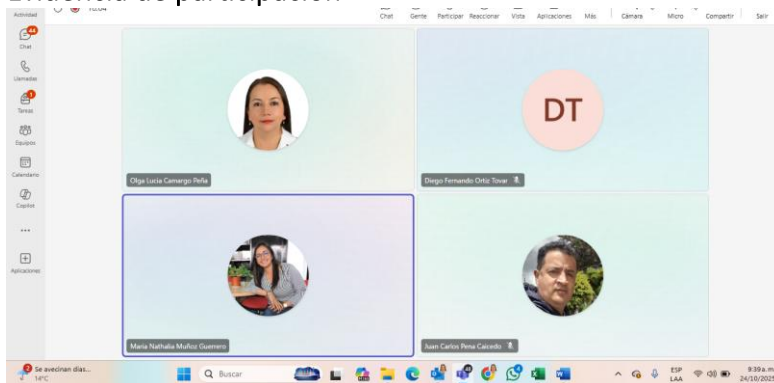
Evidencia de participación

Actividad

44
Chat

Llamadas

1
Tareas

Equipos

Calendario

Copilot

...

Aplicaciones

10:04

Chat Gente Participar Reaccionar Vista Aplicaciones Más Cámara Micro Compartir Salir

DT

Olga Lucia Camargo Peña

Diego Fernando Ortiz Tovar

Maria Nathalia Muñoz Guerrero

Juan Carlos Pena Calcedo

Se avecinan días...
14°C

Buscar

ESP
LAA

9:39 a. m.
24/10/202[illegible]